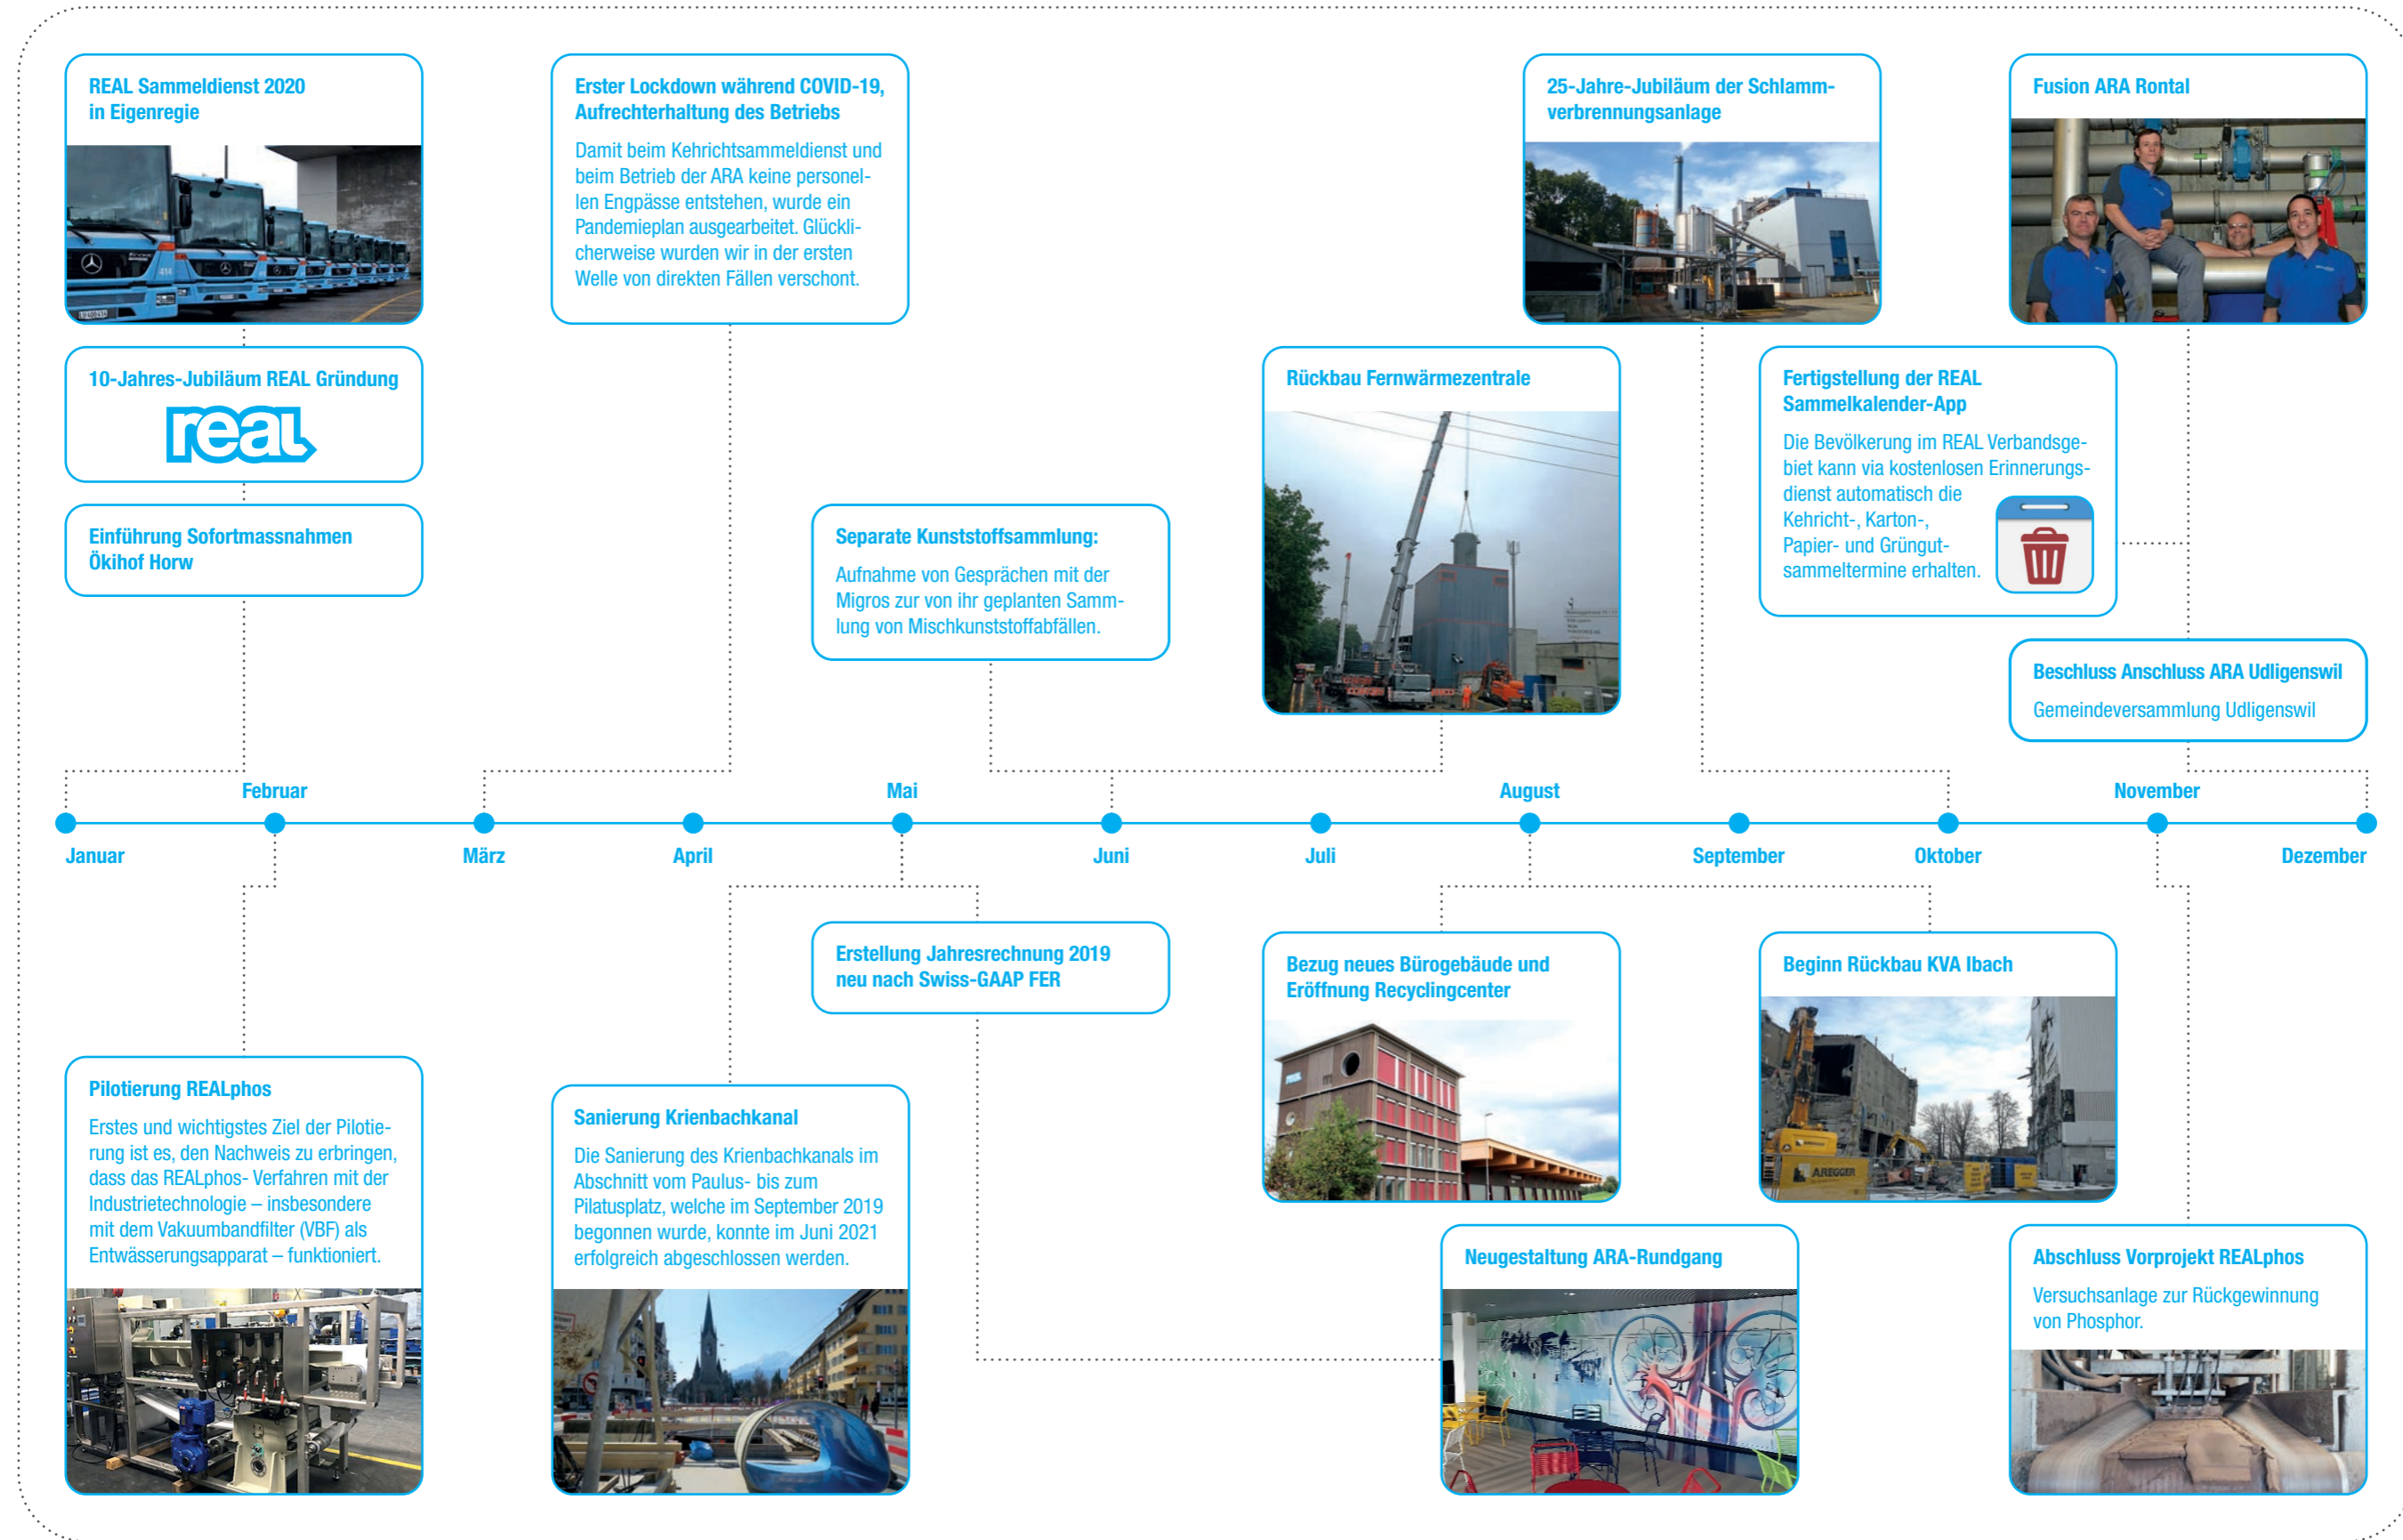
REAL Sammeldienst 2020 in Eigenregie

10-Jahres-Jubiläum REAL Gründung

real

Einführung Sofortmassnahmen Ökihof Horw

Erster Lockdown während COVID-19, Aufrechterhaltung des Betriebs

Damit beim Kehrichtsammeldienst und beim Betrieb der ARA keine personellen Engpässe entstehen, wurde ein Pandemieplan ausgearbeitet. Glücklicherweise wurden wir in der ersten Welle von direkten Fällen verschont.

Separate Kunststoffsammlung:

Aufnahme von Gesprächen mit der Migros zur von ihr geplanten Sammlung von Mischkunststoffabfällen.

Rückbau Fernwärmezentrale

25-Jahre-Jubiläum der Schlammverbrennungsanlage

Fusion ARA Rontal

Fertigstellung der REAL Sammelkalender-App

Die Bevölkerung im REAL Verbandsgebiet kann via kostenlosen Erinnerungsdienst automatisch die Kehricht-, Karton-, Papier- und Grüngutsammeltermine erhalten.

Beschluss Anschluss ARA Udligenswil

Gemeindeversammlung Udligenswil

Februar

Mai

August

November

Januar

März

April

Juni

Juli

September

Oktober

Dezember

Erstellung Jahresrechnung 2019 neu nach Swiss-GAAP FER

Bezug neues Bürogebäude und Eröffnung Recyclingcenter

Beginn Rückbau KVA Ibach

Pilotierung REALphos

Erstes und wichtigstes Ziel der Pilotierung ist es, den Nachweis zu erbringen, dass das REALphos- Verfahren mit der Industrietechnologie – insbesondere mit dem Vakuumbandfilter (VBF) als Entwässerungsapparat – funktioniert.

Sanierung Krienbachkanal

Die Sanierung des Krienbachkanals im Abschnitt vom Paulus- bis zum Pilatusplatz, welche im September 2019 begonnen wurde, konnte im Juni 2021 erfolgreich abgeschlossen werden.

Neugestaltung ARA-Rundgang

Abschluss Vorprojekt REALphos

Versuchsanlage zur Rückgewinnung von Phosphor.